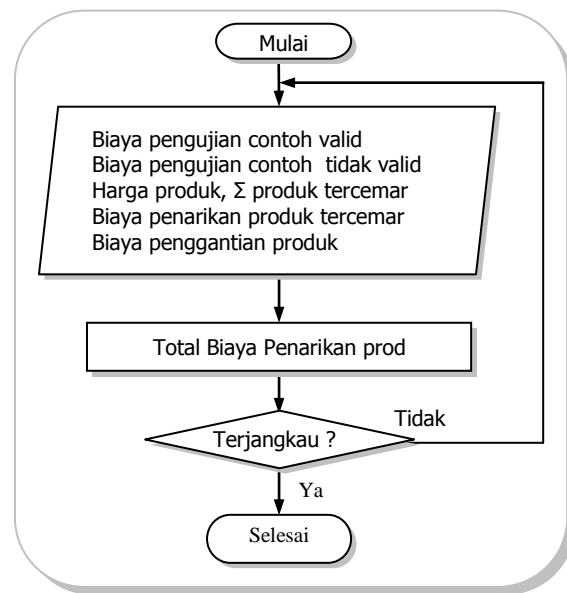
Mulai

Biaya pengujian contoh valid
Biaya pengujian contoh tidak valid
Harga produk, $\Sigma$ produk tercemar
Biaya penarikan produk tercemar
Biaya penggantian produk

Total Biaya Penarikan prod

Tidak

Terjangkau ?

Ya

Selesai